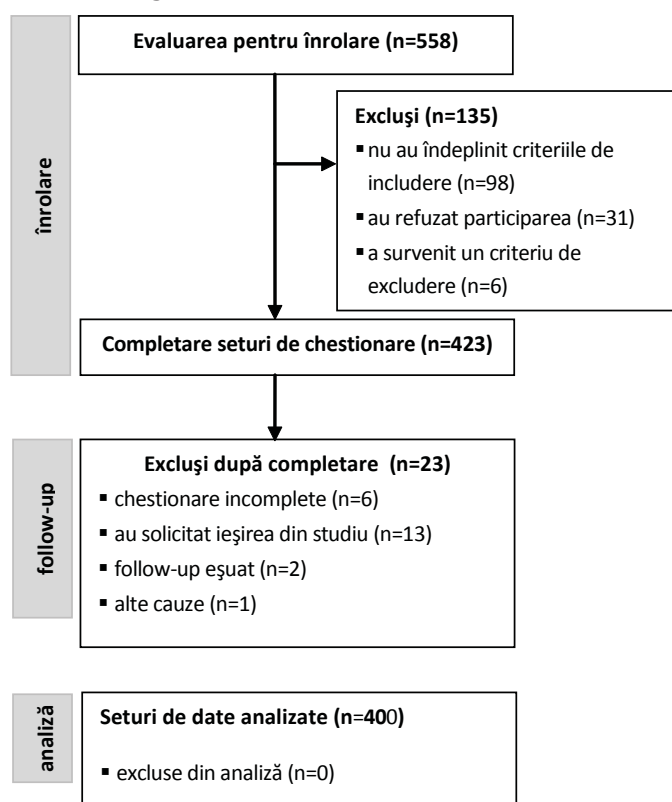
înrolare

Evaluarea pentru înrolare (n=558)

Excluşi (n=135)
- nu au îndeplinit criteriile de includere (n=98)
- au refuzat participarea (n=31)
- a survenit un criteriu de excludere (n=6)

Completare seturi de chestionare (n=423)

follow-up

Excluşi după completare (n=23)
- chestionare incomplete (n=6)
- au solicitat ieşirea din studiu (n=13)
- follow-up eşuat (n=2)
- alte cauze (n=1)

analiză

Seturi de date analizate (n=400)
- excluse din analiză (n=0)